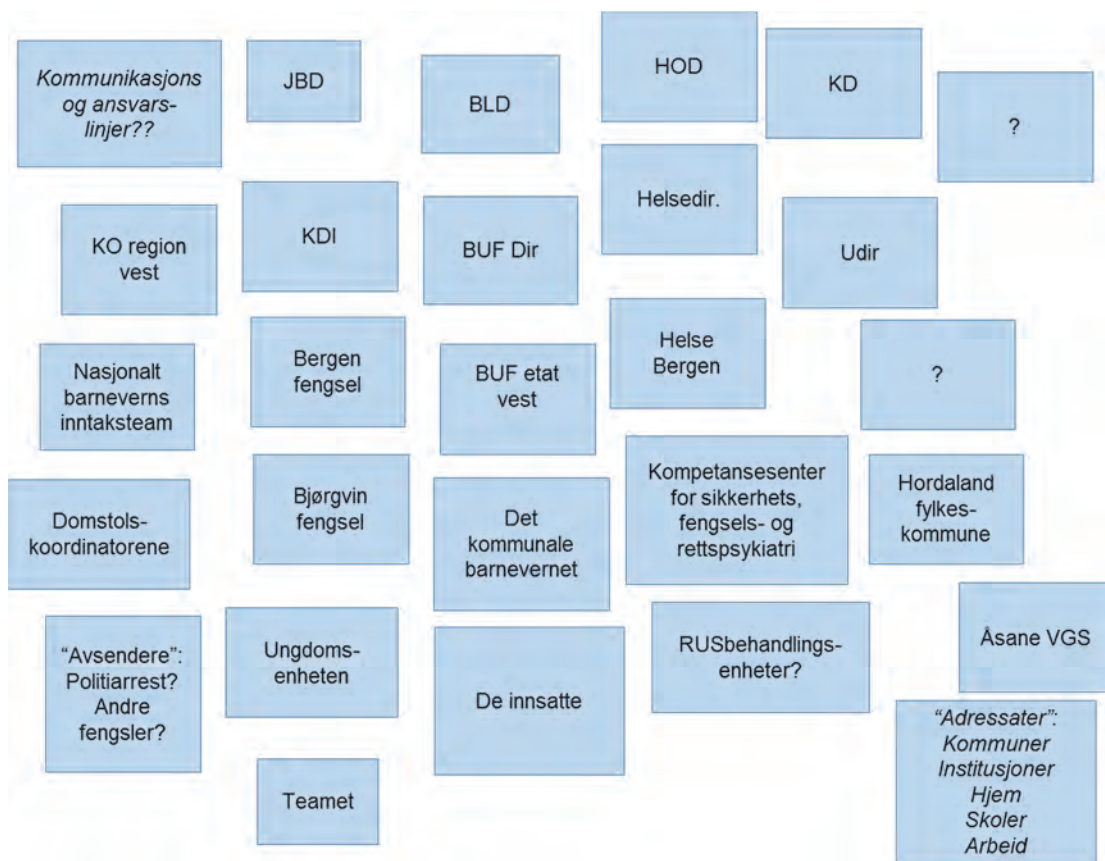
Kommunikasjons og ansvarslinjer??

JBD

BLD

HOD

KD

?

KO region vest

KDI

BUF Dir

Helsedir.

Udir

Nasjonalt barneverns inntaksteam

Bergen fengsel

BUF etat vest

Helse Bergen

?

Domstolskoordinatorene

Bjørgvin fengsel

Det kommunale barnevernet

Kompetansesenter for sikkerhets, fengsels- og rettspsykiatri

Hordaland fylkeskommune

"Avsendere": Politiarrest? Andre fengsler?

Ungdomsenheten

De innsatte

RUSbehandlingsenheter?

Åsane VGS

Teamet

"Adressater": Kommuner Institusjoner Hjem Skoler Arbeid